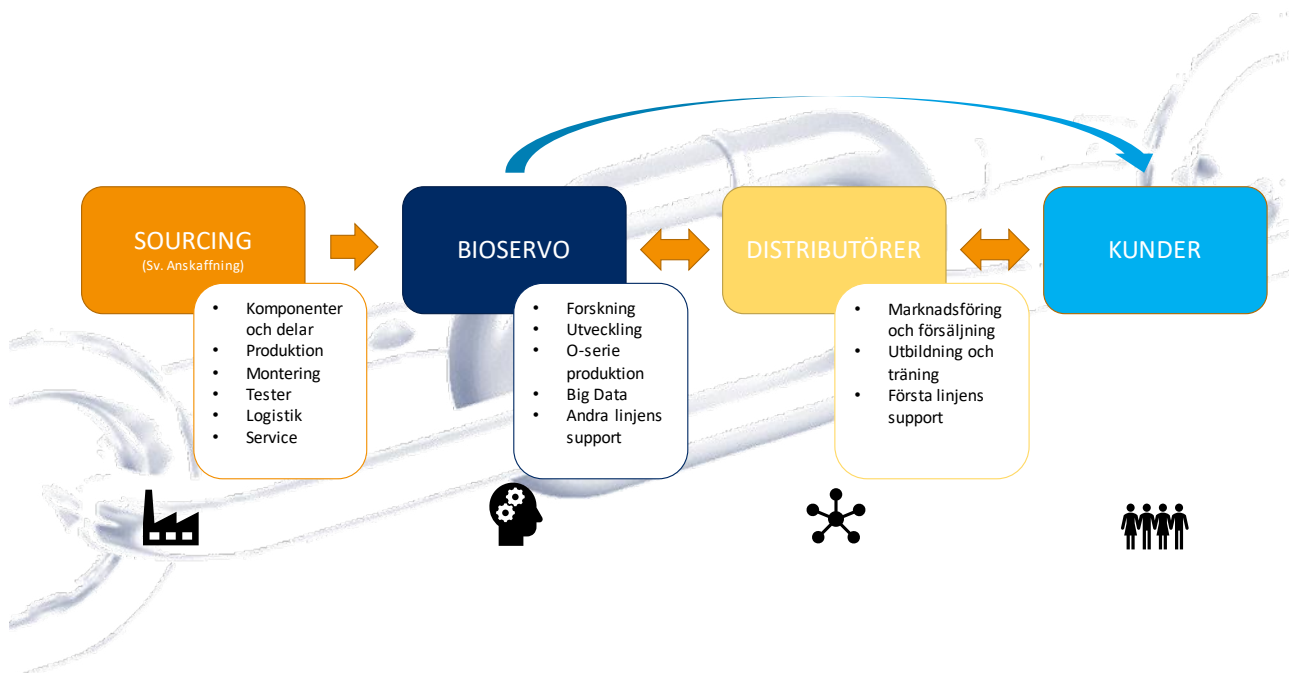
SOURCING
(Sv. Anskaffning)

- Komponenter och delar
- Produktion
- Montering
- Tester
- Logistik
- Service

BIOSERVO

- Forskning
- Utveckling
- O-serie produktion
- Big Data
- Andra linjens support

DISTRIBUTÖRER

- Marknadsföring och försäljning
- Utbildning och träning
- Första linjens support

KUNDER